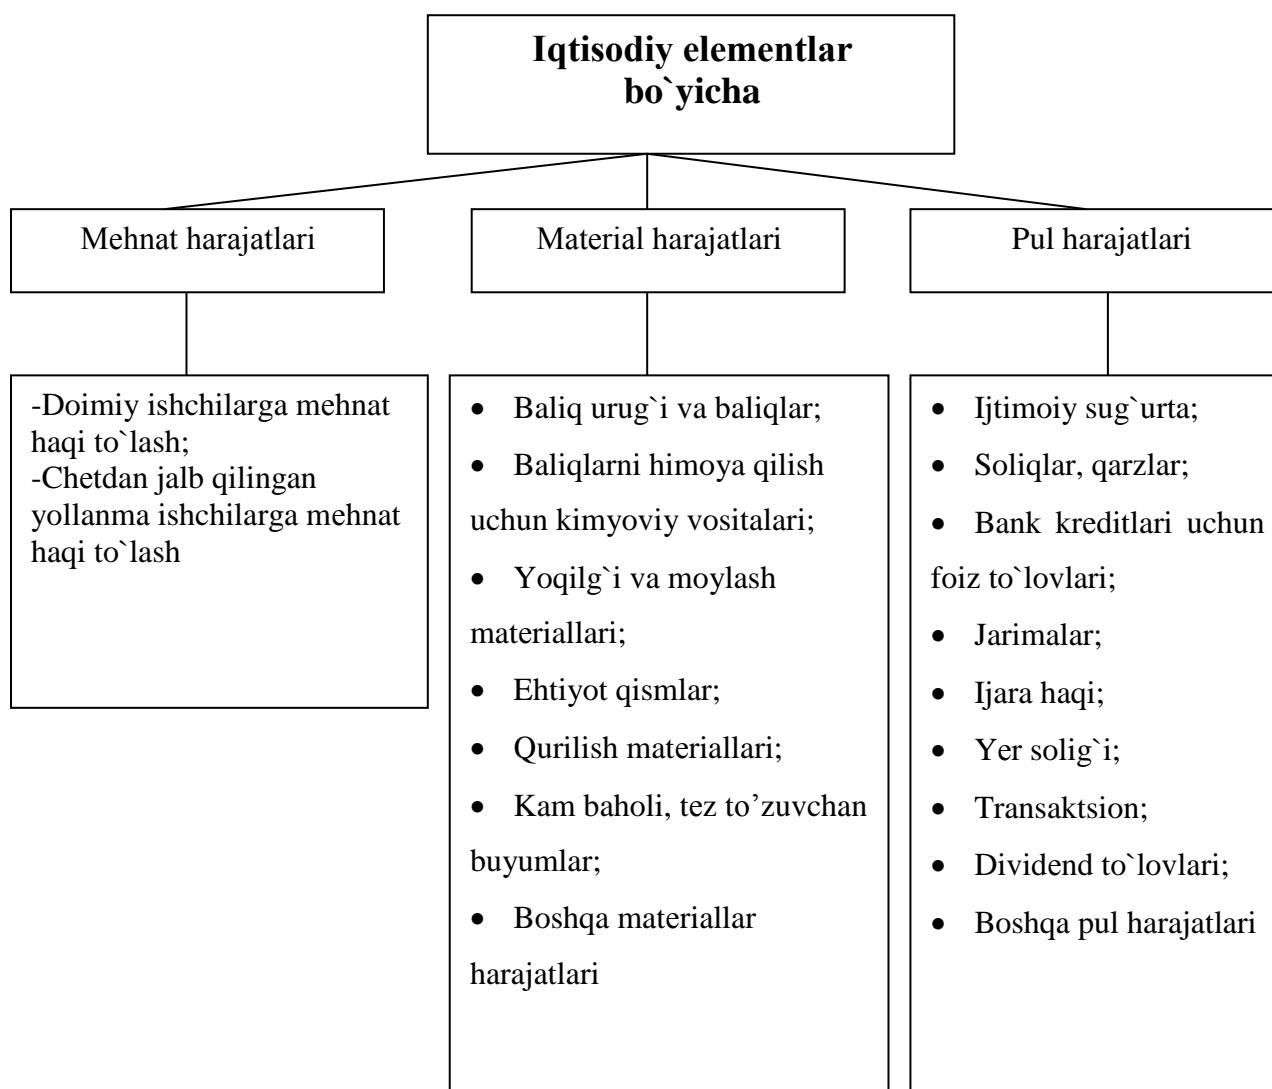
Iqtisodiy elementlar bo`yicha

Mehnat harajatlari

Material harajatlari

Pul harajatlari

-Doimiy ishchilarga mehnat haqi to`lash;
-Chetdan jalb qilingan yollanma ishchilarga mehnat haqi to`lash

- Baliq urug`i va baliqlar;
- Baliqlarni himoya qilish uchun kimyoviy vositalari;
- Yoqilg`i va moylash materiallari;
- Ehtiyot qismlar;
- Qurilish materiallari;
- Kam baholi, tez to'zuvchan buyumlar;
- Boshqa materiallar harajatlari

- Ijtimoiy sug`urta;
- Soliqlar, qarzlar;
- Bank kreditlari uchun foiz to`lovlari;
- Jarimalar;
- Ijara haqi;
- Yer solig`i;
- Transaktsion;
- Dividend to`lovlari;
- Boshqa pul harajatlari